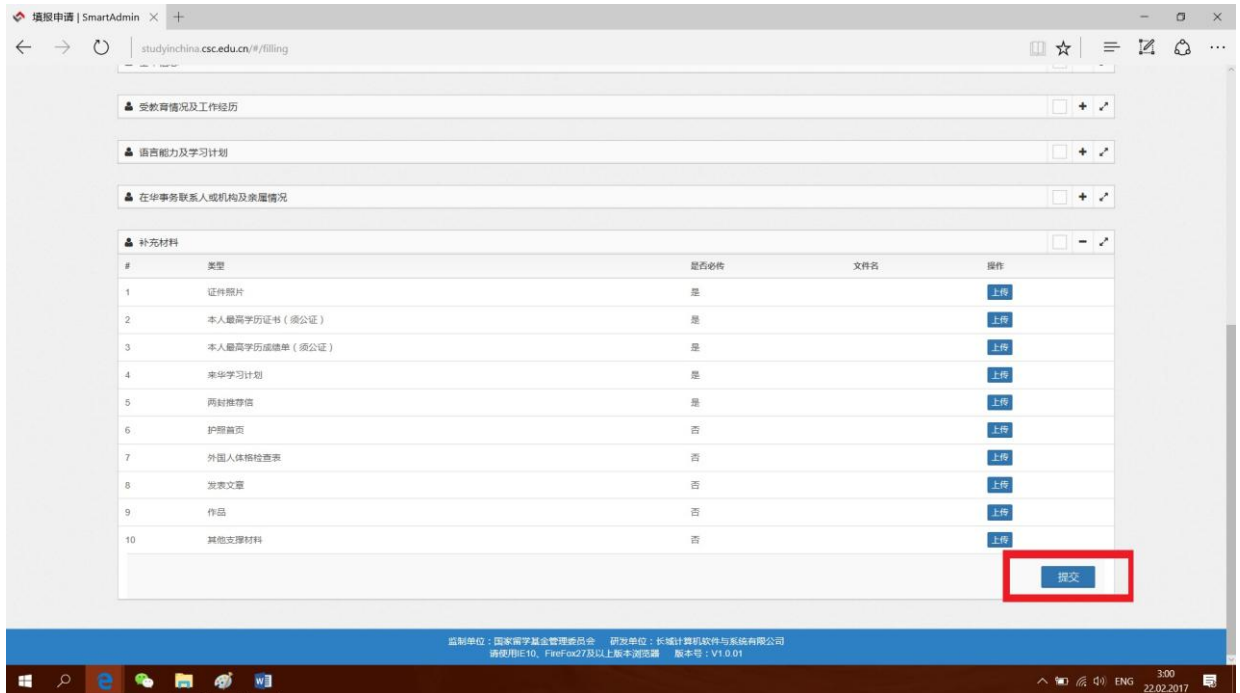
填报申请 | SmartAdmin ×
studyinchina.csc.edu.cn/#/filling

受教育情况及工作经历
语言能力及学习计划
在华事务联系人或机构及亲属情况
补充材料

| # | 类型 | 是否必传 | 文件名 | 操作 |
|---|---|---|---|---|
| 1 | 证件照片 | 是 | | 上传 |
| 2 | 本人最高学历证书（须公证） | 是 | | 上传 |
| 3 | 本人最高学历成绩单（须公证） | 是 | | 上传 |
| 4 | 来华学习计划 | 是 | | 上传 |
| 5 | 两封推荐信 | 是 | | 上传 |
| 6 | 护照首页 | 否 | | 上传 |
| 7 | 外国人体格检查表 | 否 | | 上传 |
| 8 | 发表文章 | 否 | | 上传 |
| 9 | 作品 | 否 | | 上传 |
| 10 | 其他支撑材料 | 否 | | 上传 |

提交

监制单位：国家留学基金管理委员会　研发单位：长城计算机软件与系统有限公司
请使用IE10、FireFox27及以上版本浏览器　版本号：V1.0.01

ENG 3:00 22.02.2017